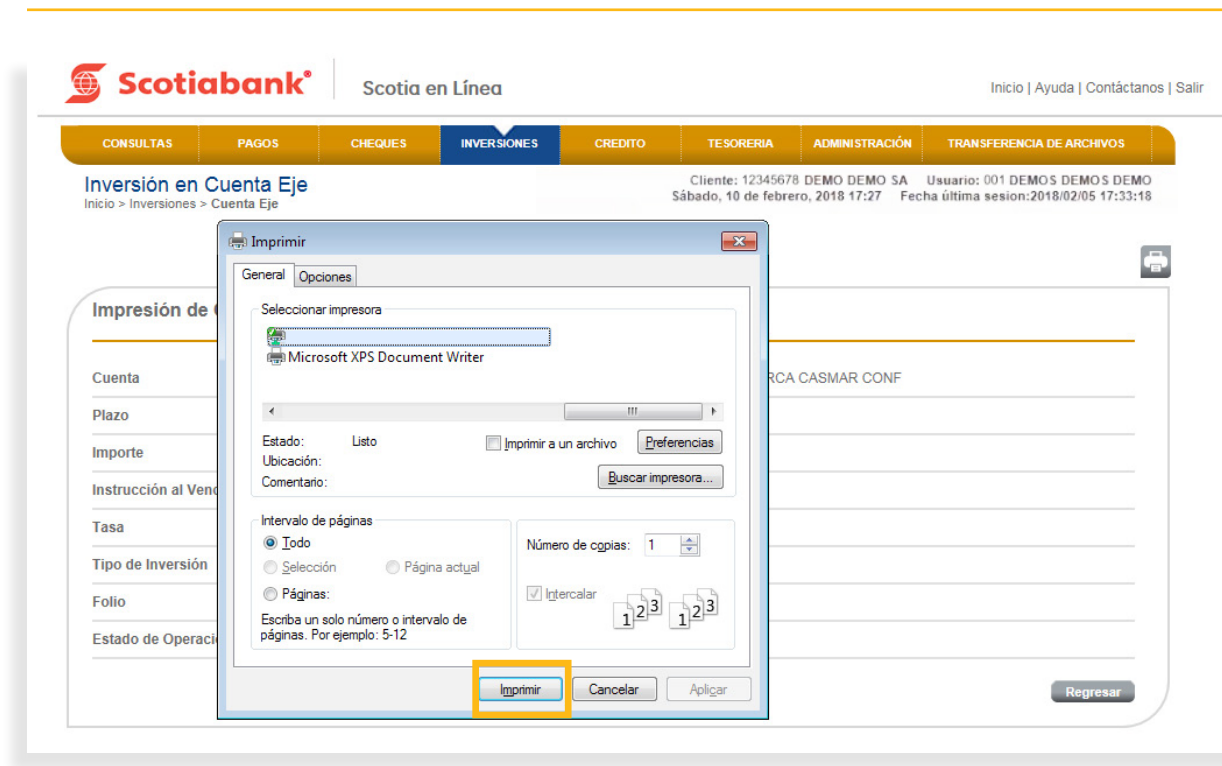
Scotiabank®

Scotia en Línea

Inicio | Ayuda | Contáctanos | Salir

CONSULTAS | PAGOS | CHEQUES | INVERSIONES | CREDITO | TESORERIA | ADMINISTRACIÓN | TRANSFERENCIA DE ARCHIVOS

Inversión en Cuenta Eje
Inicio > Inversiones > Cuenta Eje

Cliente: 12345678 DEMO DEMO SA Usuario: 001 DEMOS DEMOS DEMO
Sábado, 10 de febrero, 2018 17:27 Fecha última sesion:2018/02/05 17:33:18

Impresión de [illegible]

Cuenta
Plazo
Importe
Instrucción al Venc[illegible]
Tasa
Tipo de Inversión
Folio
Estado de Operaci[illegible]

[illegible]RCA CASMAR CONF

Imprimir

General | Opciones

Seleccionar impresora

Microsoft XPS Document Writer

Estado: Listo
Ubicación:
Comentario:

Imprimir a un archivo

Preferencias

Buscar impresora...

Intervalo de páginas
Todo
Selección
Página actual
Páginas:
Escriba un solo número o intervalo de páginas. Por ejemplo: 5-12

Número de copias: 1

Intercalar

1 2 3 1 2 3

Imprimir | Cancelar | Aplicar

Regresar